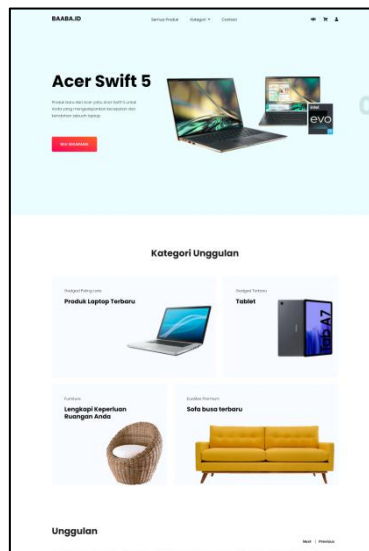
BAABA.ID

Semua Produk Kategori Contact

Acer Swift 5

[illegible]

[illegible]

evo

Kategori Unggulan

Gadget Paling Laris

Produk Laptop Terbaru

Gadget Terbaru

Tablet

Furniture

Lengkapi Keperluan Ruangan Anda

Kualitas Premium

Sofa busa terbaru

Unggulan

Next | Previous